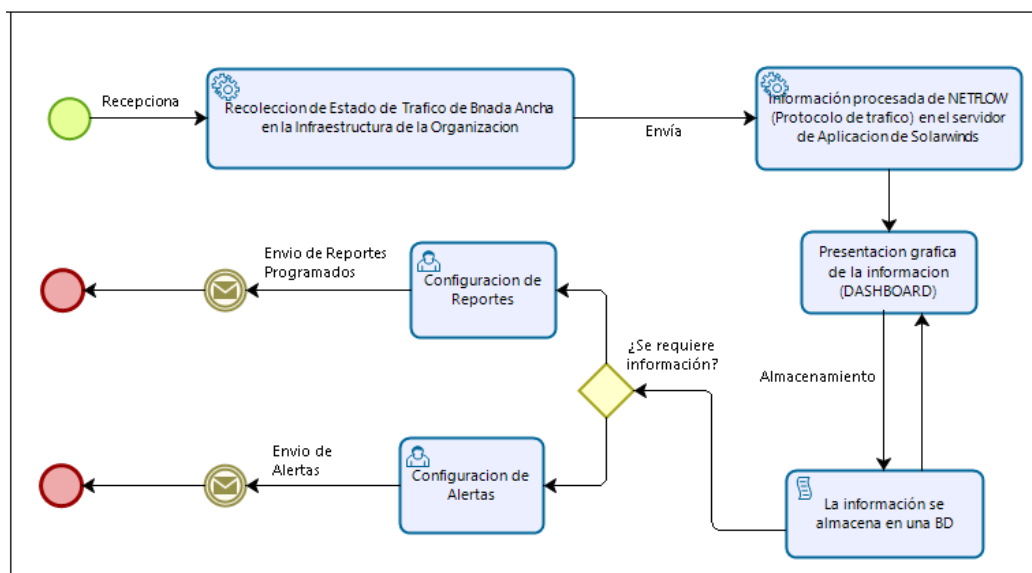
Recepciona

Recoleccion de Estado de Trafico de Bnada Ancha en la Infraestructura de la Organizacion

Envía

Información procesada de NETFLOW (Protocolo de trafico) en el servidor de Aplicacion de Solarwinds

Presentacion grafica de la informacion (DASHBOARD)

Almacenamiento

La información se almacena en una BD

¿Se requiere información?

Envio de Reportes Programados

Configuracion de Reportes

Envio de Alertas

Configuracion de Alertas